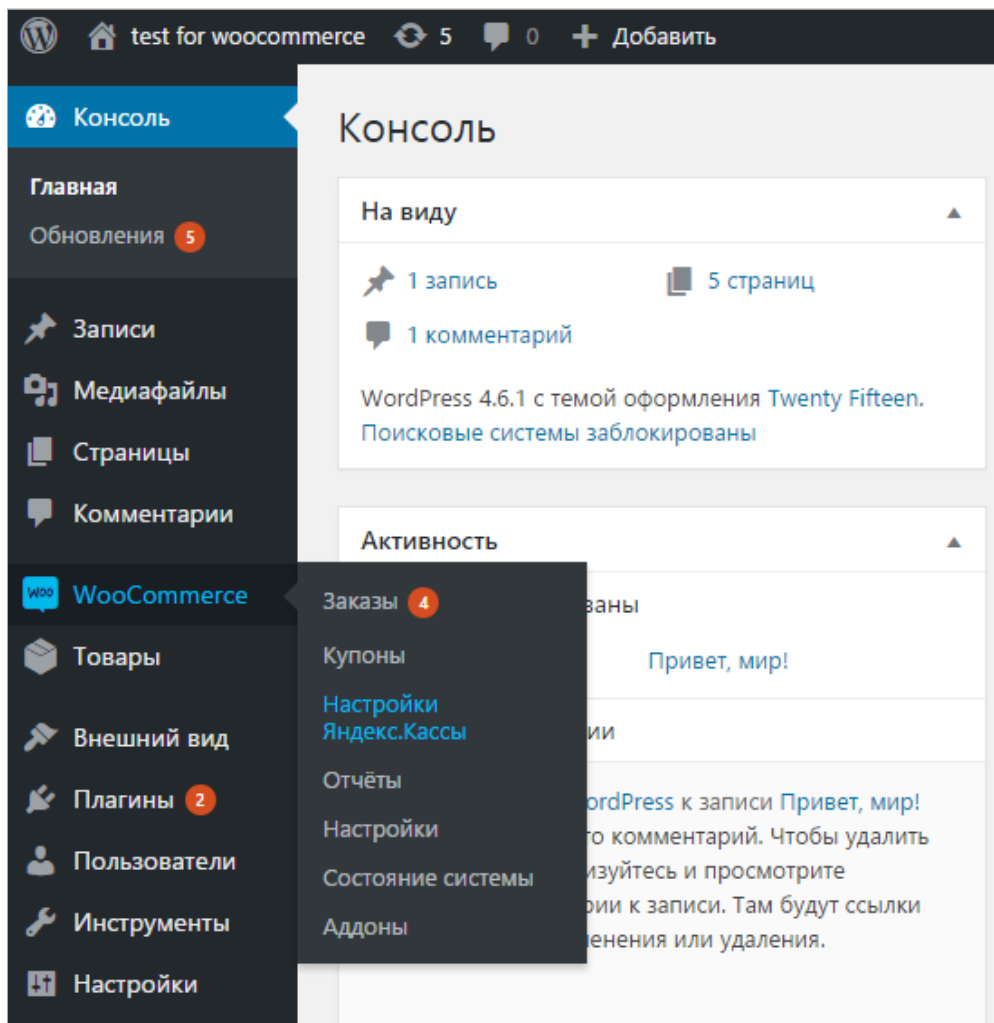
test for woocommerce 5 0 Добавить

Консоль

Главная
Обновления 5

Записи
Медиафайлы
Страницы
Комментарии

WooCommerce
Товары

Внешний вид
Плагины 2
Пользователи
Инструменты
Настройки

Заказы 4
Купоны
Настройки Яндекс.Кассы
Отчёты
Настройки
Состояние системы
Аддоны

Консоль

На виду

1 запись
5 страниц
1 комментарий

WordPress 4.6.1 с темой оформления Twenty Fifteen.
Поисковые системы заблокированы

Активность

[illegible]ваны
Привет, мир!
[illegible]ии

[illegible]rdPress к записи Привет, мир!
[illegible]то комментарий. Чтобы удалить
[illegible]изуйтесь и просмотрите
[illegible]рии к записи. Там будут ссылки
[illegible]енения или удаления.